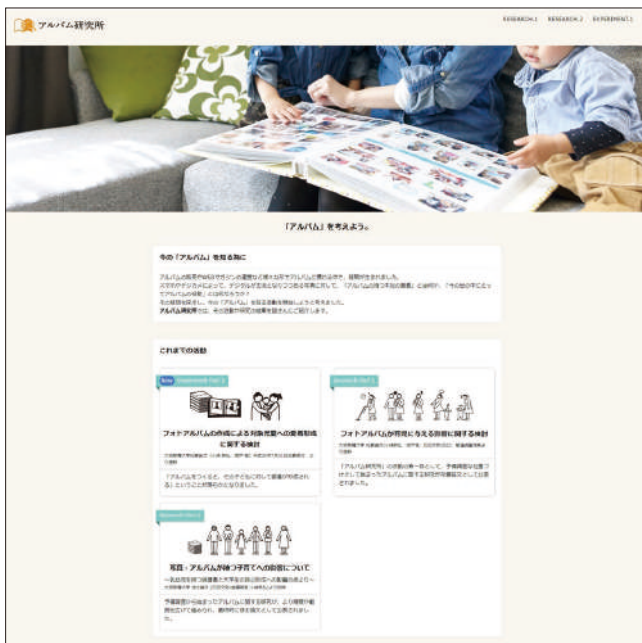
アルバム研究所

RESEARCH.1　RESEARCH.2　EXPERIMENT.1

「アルバム」を考えよう。

今の「アルバム」を知る為に

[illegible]

これまでの活動

New　Experiment Vol.1

フォトアルバムの作成による対象児童への愛着形成に関する検討

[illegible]

Research Vol.1

フォトアルバムが育児に与える影響に関する検討

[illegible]

Research Vol.2

写真・アルバムが紡ぐ子育てへの影響について

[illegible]